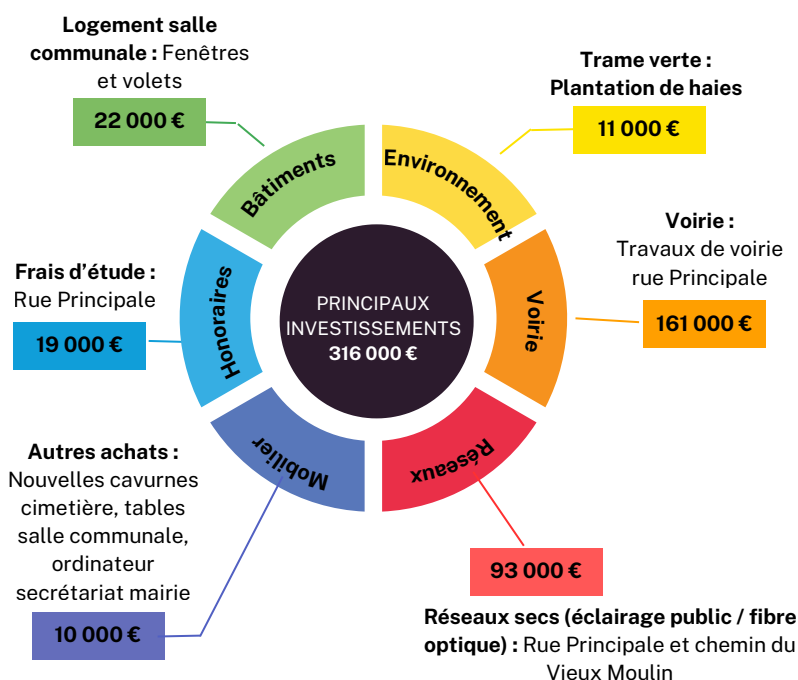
**Logement salle communale :** Fenêtres et volets

22 000 €

**Trame verte : Plantation de haies**

11 000 €

Bâtiments

Environnement

**Voirie :** Travaux de voirie rue Principale

161 000 €

**Frais d'étude :** Rue Principale

19 000 €

Honoraires

PRINCIPAUX INVESTISSEMENTS **316 000 €**

Voirie

Mobilier

Réseaux

**Autres achats :** Nouvelles cavurnes cimetière, tables salle communale, ordinateur secrétariat mairie

10 000 €

93 000 €

**Réseaux secs (éclairage public / fibre optique) :** Rue Principale et chemin du Vieux Moulin